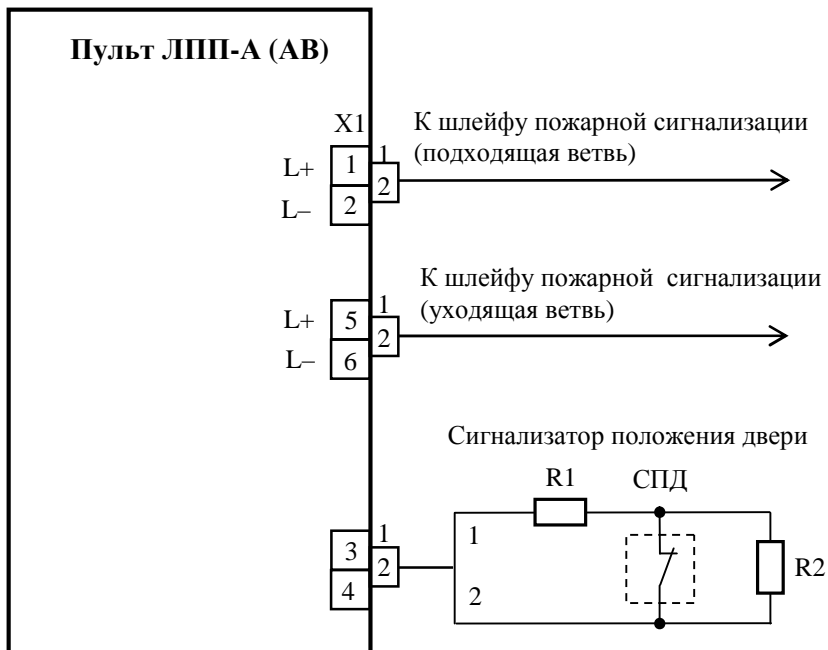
Пульт ЛПП-А (АВ)

X1

L+ 1

L– 2

1

2

К шлейфу пожарной сигнализации (подходящая ветвь)

L+ 5

L– 6

1

2

К шлейфу пожарной сигнализации (уходящая ветвь)

Сигнализатор положения двери

3

4

1

2

R1

СПД

1

2

R2